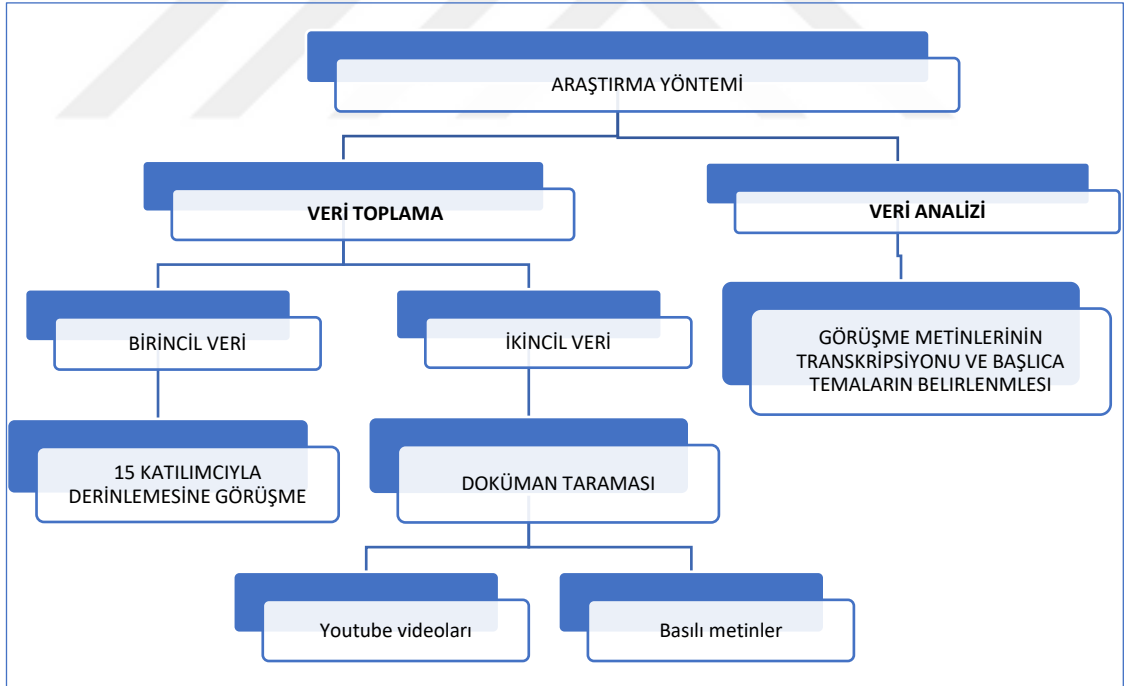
ARAŞTIRMA YÖNTEMİ

VERİ TOPLAMA

VERİ ANALİZİ

BİRİNCİL VERİ

İKİNCİL VERİ

GÖRÜŞME METİNLERİNİN TRANSKRİPSİYONU VE BAŞLICA TEMALARIN BELİRLENMLESI

15 KATILIMCIYLA DERİNLEMESİNE GÖRÜŞME

DOKÜMAN TARAMASI

Youtube videoları

Basılı metinler